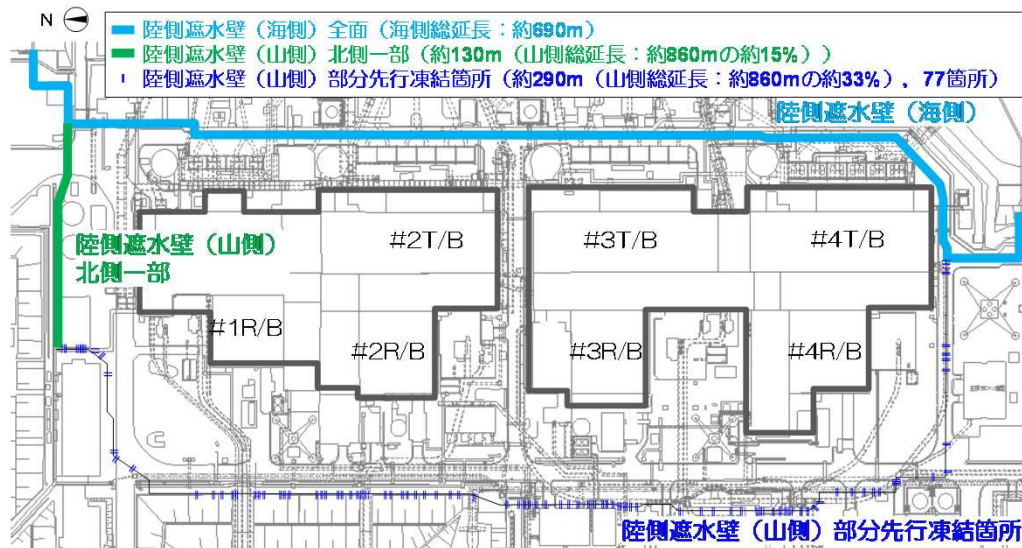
N

陸側遮水壁（海側）全面（海側総延長：約690m）
陸側遮水壁（山側）北側一部（約130m（山側総延長：約860mの約15%））
陸側遮水壁（山側）部分先行凍結箇所（約290m（山側総延長：約860mの約33%），77箇所）

陸側遮水壁（海側）

陸側遮水壁（山側）
北側一部

#2T/B
#3T/B
#4T/B
#1R/B
#2R/B
#3R/B
#4R/B

陸側遮水壁（山側）部分先行凍結箇所